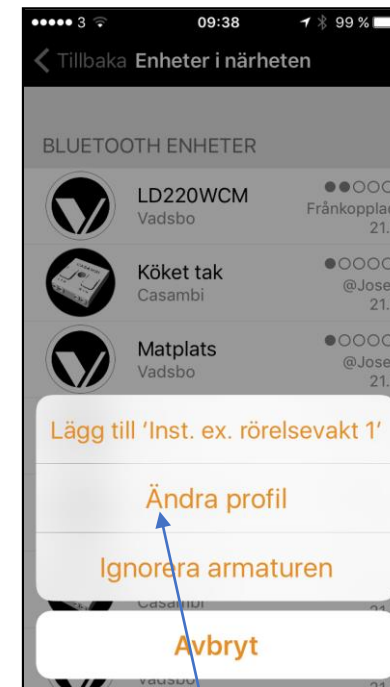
●●●●● 3 09:38 99 %

Tillbaka Enheter i närheten

BLUETOOTH ENHETER

LD220WCM
Vadsbo
●●○○○
Frånkopplad
21.

Köket tak
Casambi
●○○○○
@Jose
21.

Matplats
Vadsbo
●○○○○
@Jose
21.

Lägg till 'Inst. ex. rörelsevakt 1'

Ändra profil

Ignorera armaturen

Casambi

Avbryt

Vadsbo